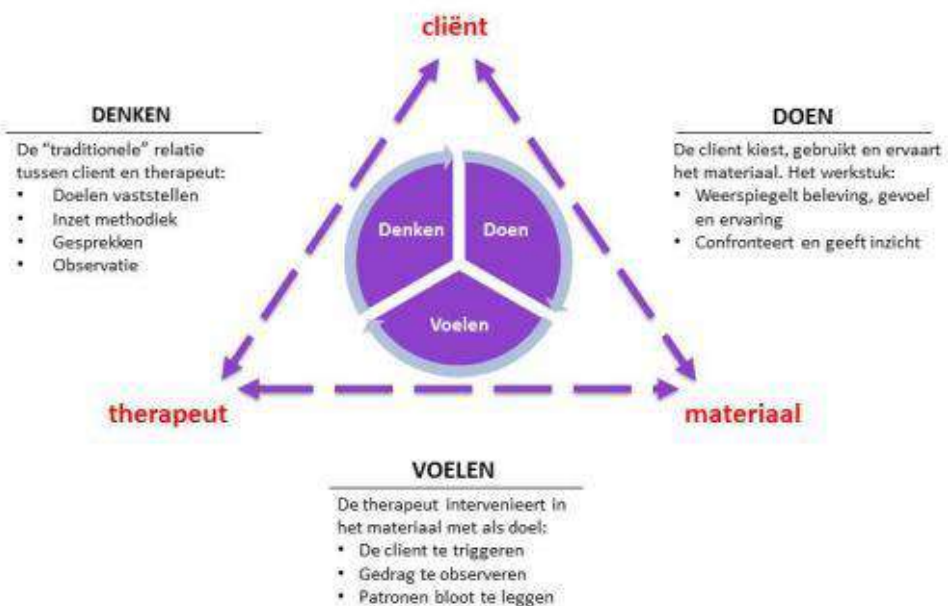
cliënt

DENKEN

De "traditionele" relatie tussen client en therapeut:
• Doelen vaststellen
• Inzet methodiek
• Gesprekken
• Observatie

DOEN

De client kiest, gebruikt en ervaart het materiaal. Het werkstuk:
• Weerspiegelt beleving, gevoel en ervaring
• Confronteert en geeft inzicht

Denken
Doen
Voelen

therapeut

materiaal

VOELEN

De therapeut intervenieert in het materiaal met als doel:
• De client te triggeren
• Gedrag te observeren
• Patronen bloot te leggen